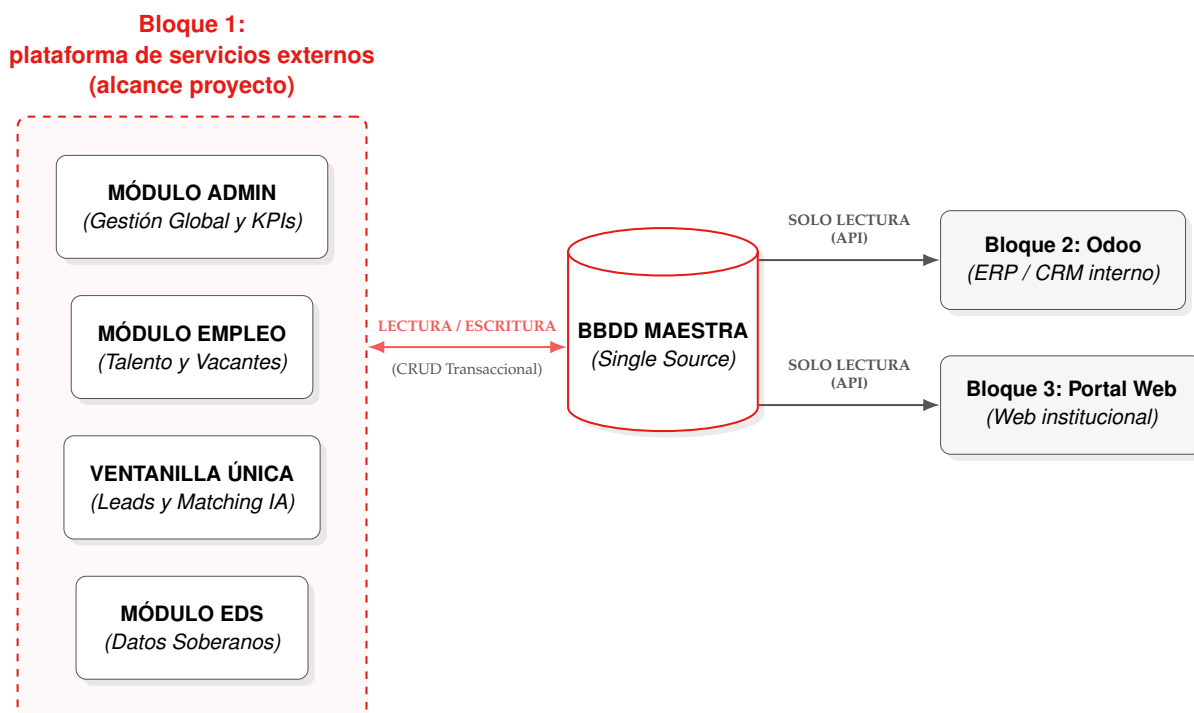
Bloque 1:
plataforma de servicios externos
(alcance proyecto)

MÓDULO ADMIN
(Gestión Global y KPIs)

MÓDULO EMPLEO
(Talento y Vacantes)

VENTANILLA ÚNICA
(Leads y Matching IA)

MÓDULO EDS
(Datos Soberanos)

LECTURA / ESCRITURA
(CRUD Transaccional)

BBDD MAESTRA
(Single Source)

SOLO LECTURA
(API)

Bloque 2: Odoo
(ERP / CRM interno)

SOLO LECTURA
(API)

Bloque 3: Portal Web
(Web institucional)